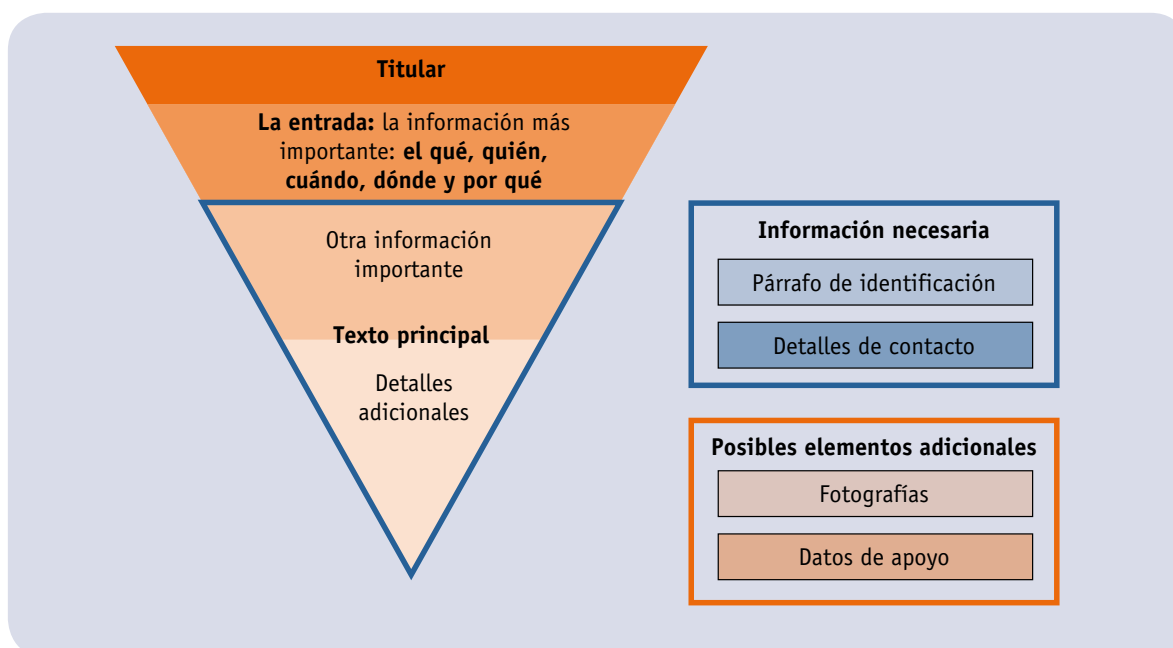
Titular

**La entrada:** la información más importante: **el qué, quién, cuándo, dónde y por qué**

Otra información importante

**Texto principal**

Detalles adicionales

**Información necesaria**

Párrafo de identificación

Detalles de contacto

**Posibles elementos adicionales**

Fotografías

Datos de apoyo